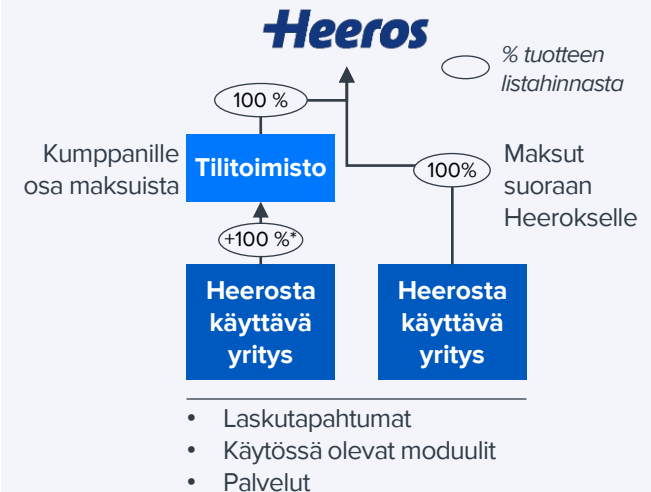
Heeros

% tuotteen listahinnasta

100 %

Kumppanille osa maksuista

Tilitoimisto

100%

Maksut suoraan Heerokselle

+100 %*

Heerosta käyttävä yritys

Heerosta käyttävä yritys

• Laskutapahtumat
• Käytössä olevat moduulit
• Palvelut